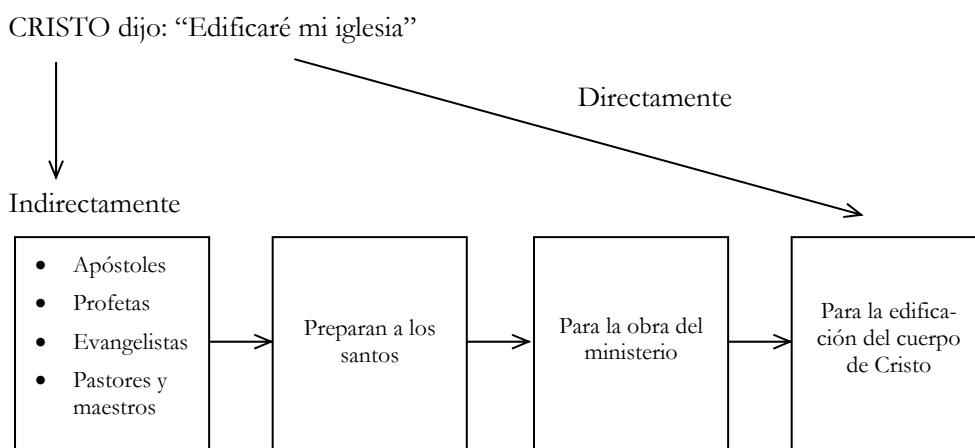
CRISTO dijo: “Edificaré mi iglesia”

Directamente

Indirectamente

- Apóstoles
- Profetas
- Evangelistas
- Pastores y maestros

Preparan a los santos

Para la obra del ministerio

Para la edificación del cuerpo de Cristo